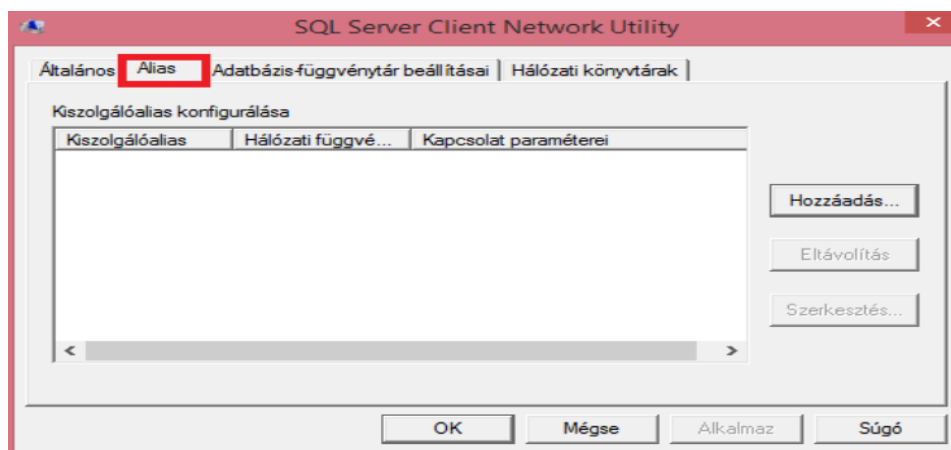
SQL Server Client Network Utility

Általános | Alias | Adatbázis-függvénytár beállításai | Hálózati könyvtárak

Kiszolgálóalias konfigurálása

| Kiszolgálóalias | Hálózati függvé... | Kapcsolat paraméterei |
|---|---|---|

Hozzáadás...

Eltávolítás

Szerkesztés...

OK

Mégse

Alkalmaz

Súgó